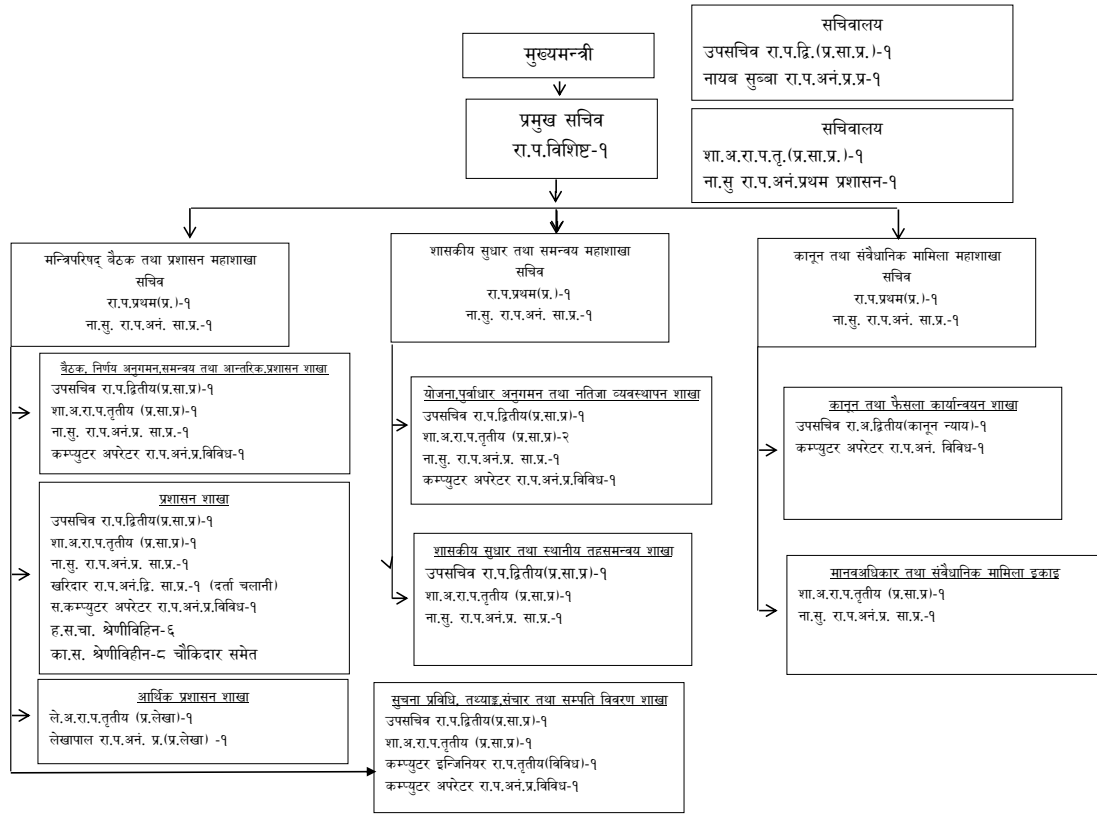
मुख्यमन्त्री

प्रमुख सचिव
रा.प.विशिष्ट-१

सचिवालय
उपसचिव रा.प.द्वि.(प्र.सा.प्र.)-१
नायब सुब्बा रा.प.अनं.प्र.प्र-१

सचिवालय
शा.अ.रा.प.तृ.(प्र.सा.प्र.)-१
ना.सु रा.प.अनं.प्रथम प्रशासन-१

मन्त्रिपरिषद् बैठक तथा प्रशासन महाशाखा
सचिव
रा.प.प्रथम(प्र.)-१
ना.सु. रा.प.अनं. सा.प्र.-१

बैठक, निर्णय अनुगमन,समन्वय तथा आन्तरिक प्रशासन शाखा
उपसचिव रा.प.द्वितीय(प्र.सा.प्र)-१
शा.अ.रा.प.तृतीय (प्र.सा.प्र)-१
ना.सु. रा.प.अनं.प्र. सा.प्र.-१
कम्प्युटर अपरेटर रा.प.अनं.प्र.विविध-१

प्रशासन शाखा
उपसचिव रा.प.द्वितीय(प्र.सा.प्र)-१
शा.अ.रा.प.तृतीय (प्र.सा.प्र)-१
ना.सु. रा.प.अनं.प्र. सा.प्र.-१
खरिदार रा.प.अनं.द्वि. सा.प्र.-१ (दर्ता चलानी)
स.कम्प्युटर अपरेटर रा.प.अनं.प्र.विविध-१
ह.स.चा. श्रेणीविहिन-६
का.स. श्रेणीविहीन-८ चौकिदार समेत

आर्थिक प्रशासन शाखा
ले.अ.रा.प.तृतीय (प्र.लेखा)-१
लेखापाल रा.प.अनं. प्र.(प्र.लेखा) -१

शासकीय सुधार तथा समन्वय महाशाखा
सचिव
रा.प.प्रथम(प्र.)-१
ना.सु. रा.प.अनं. सा.प्र.-१

योजना,पुर्वाधार अनुगमन तथा नतिजा व्यवस्थापन शाखा
उपसचिव रा.प.द्वितीय(प्र.सा.प्र)-१
शा.अ.रा.प.तृतीय (प्र.सा.प्र)-२
ना.सु. रा.प.अनं.प्र. सा.प्र.-१
कम्प्युटर अपरेटर रा.प.अनं.प्र.विविध-१

शासकीय सुधार तथा स्थानीय तहसमन्वय शाखा
उपसचिव रा.प.द्वितीय(प्र.सा.प्र)-१
शा.अ.रा.प.तृतीय (प्र.सा.प्र)-१
ना.सु. रा.प.अनं.प्र. सा.प्र.-१

सुचना प्रविधि, तथ्याङ्क,संचार तथा सम्पति विवरण शाखा
उपसचिव रा.प.द्वितीय(प्र.सा.प्र)-१
शा.अ.रा.प.तृतीय (प्र.सा.प्र)-१
कम्प्युटर इन्जिनियर रा.प.तृतीय(विविध)-१
कम्प्युटर अपरेटर रा.प.अनं.प्र.विविध-१

कानून तथा संवैधानिक मामिला महाशाखा
सचिव
रा.प.प्रथम(प्र.)-१
ना.सु. रा.प.अनं. सा.प्र.-१

कानून तथा फैसला कार्यान्वयन शाखा
उपसचिव रा.अ.द्वितीय(कानून न्याय)-१
कम्प्युटर अपरेटर रा.प.अनं. विविध-१

मानवअधिकार तथा संवैधानिक मामिला इकाइ
शा.अ.रा.प.तृतीय (प्र.सा.प्र)-१
ना.सु. रा.प.अनं.प्र. सा.प्र.-१